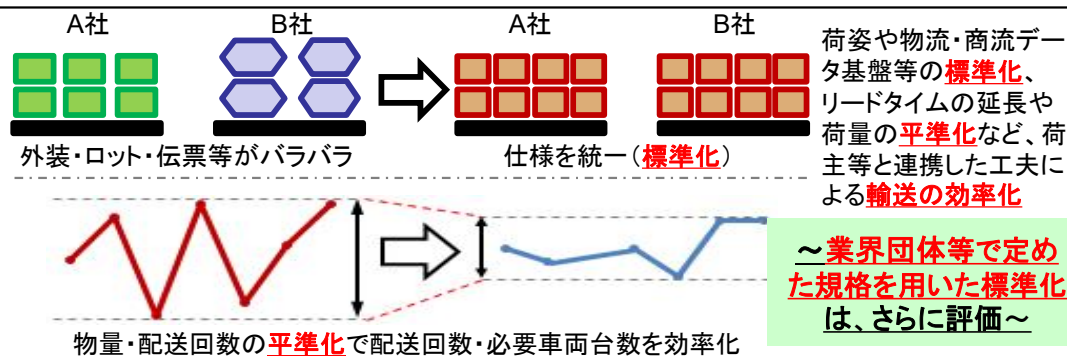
A社 B社

外装・ロット・伝票等がバラバラ

A社 B社

仕様を統一（標準化）

荷姿や物流・商流データ基盤等の標準化、リードタイムの延長や荷量の平準化など、荷主等と連携した工夫による輸送の効率化

物量・配送回数の平準化で配送回数・必要車両台数を効率化

～業界団体等で定めた規格を用いた標準化は、さらに評価～